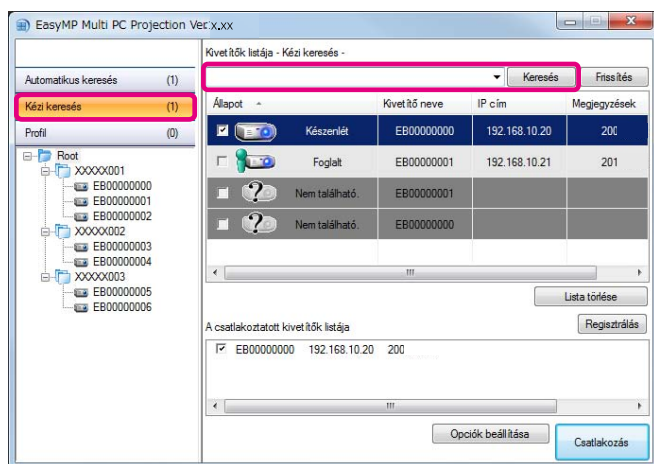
EasyMP Multi PC Projection Ver.x.xx

Kivetítők listája - Kézi keresés -

Keresés

Frissítés

Automatikus keresés (1)

Kézi keresés (1)

Profil (0)

Root
XXXXX001
EB00000000
EB00000001
EB00000002
XXXXX002
EB00000003
EB00000004
XXXXX003
EB00000005
EB00000006

| Állapot | Kivetítő neve | IP cím | Megjegyzések |
|---|---|---|---|
| Készenlét | EB00000000 | 192.168.10.20 | 200 |
| Foglalt | EB00000001 | 192.168.10.21 | 201 |
| Nem található. | EB00000001 | | |
| Nem található. | EB00000000 | | |

Lista törlése

A csatlakoztatott kivetítők listája

Regisztrálás

EB00000000 192.168.10.20 200

Opciók beállítása

Csatlakozás